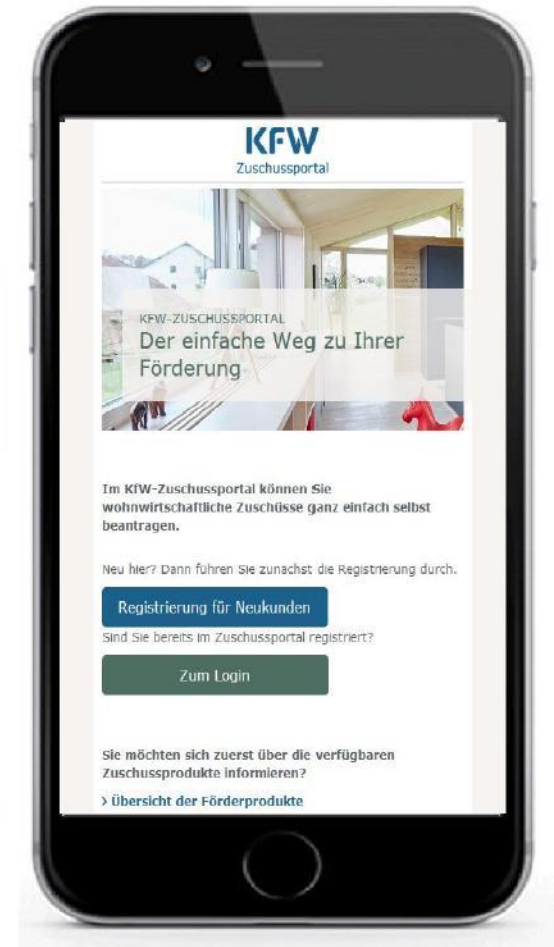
KFW
Zuschussportal

KFW-ZUSCHUSSPORTAL
Der einfache Weg zu Ihrer Förderung

Im KfW-Zuschussportal können Sie wohnwirtschaftliche Zuschüsse ganz einfach selbst beantragen.

Neu hier? Dann führen Sie zunächst die Registrierung durch.

Registrierung für Neukunden

Sind Sie bereits im Zuschussportal registriert?

Zum Login

Sie möchten sich zuerst über die verfügbaren Zuschussprodukte informieren?

› Übersicht der Förderprodukte